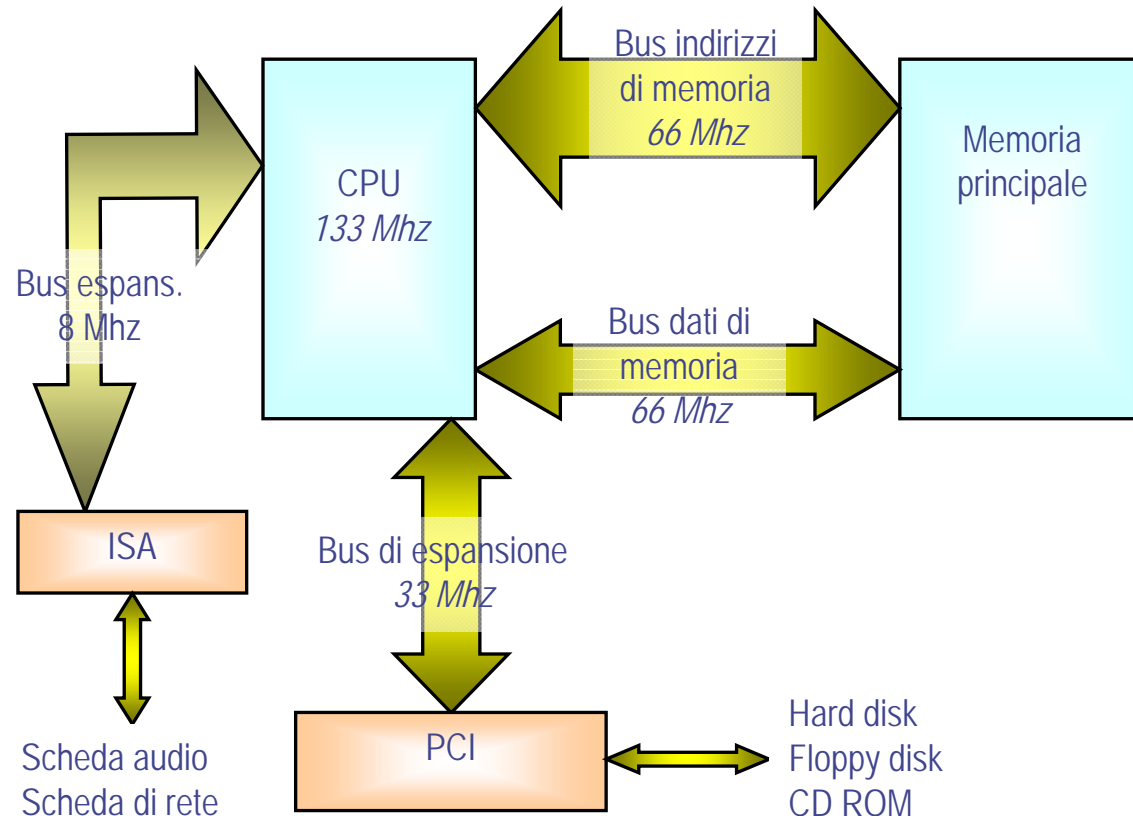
Bus indirizzi di memoria
66 Mhz

CPU
133 Mhz

Memoria principale

Bus espans.
8 Mhz

Bus dati di memoria
66 Mhz

ISA

Bus di espansione
33 Mhz

Scheda audio
Scheda di rete

PCI

Hard disk
Floppy disk
CD ROM